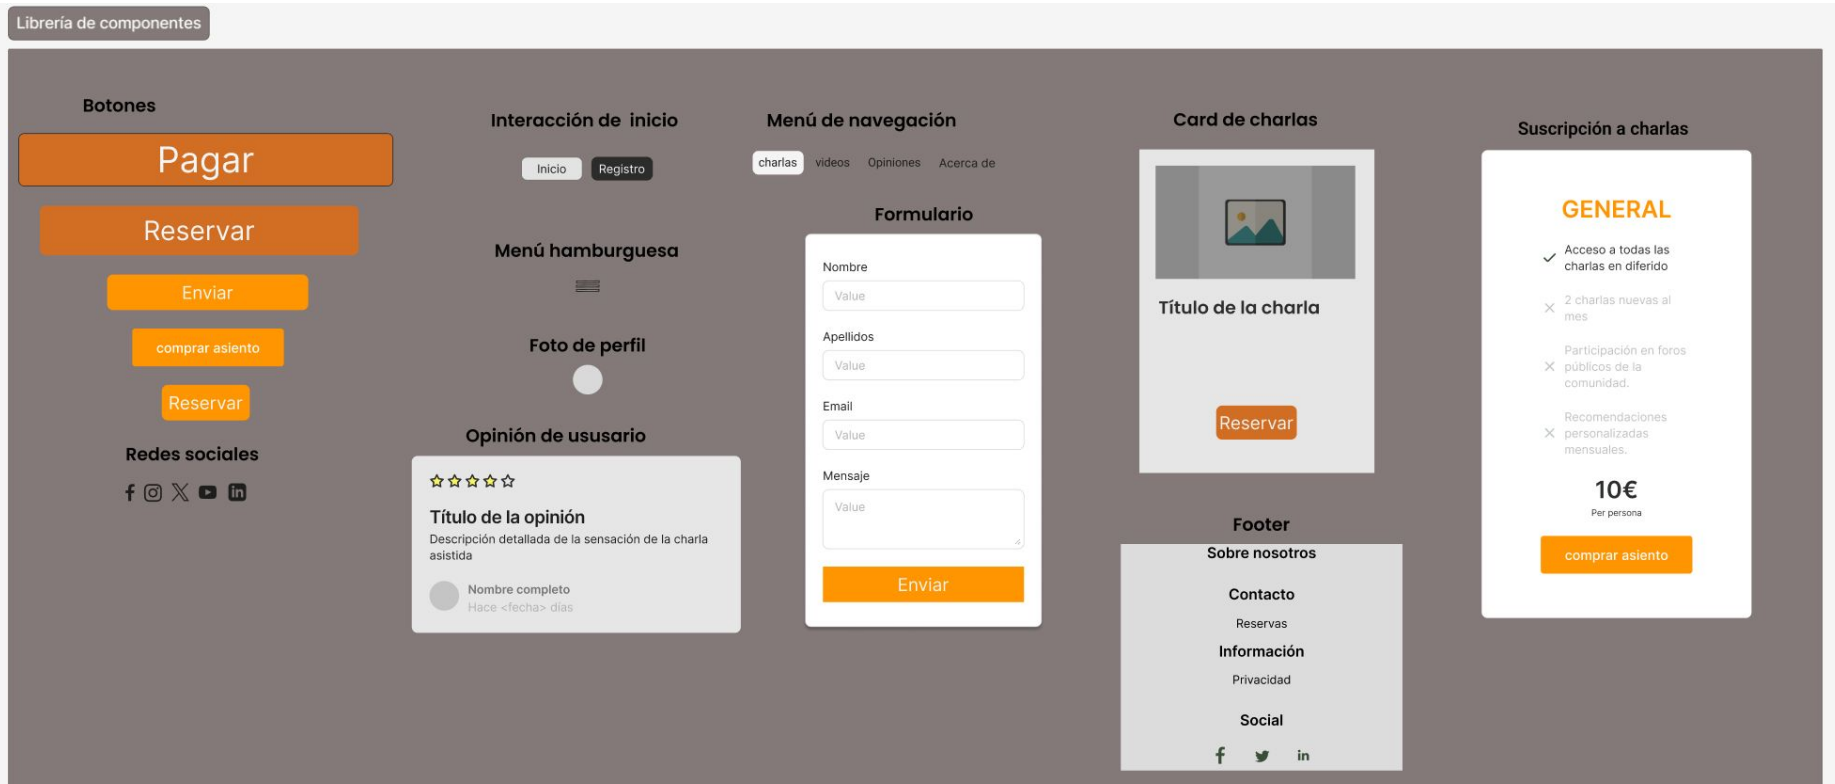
Librería de componentes

Botones

Pagar

Reservar

Enviar

comprar asiento

Reservar

Redes sociales

Interacción de inicio

Inicio Registro

Menú hamburguesa

Foto de perfil

Opinión de ususario

☆☆☆☆☆

Título de la opinión

Descripción detallada de la sensación de la charla asistida

Nombre completo
Hace <fecha> días

Menú de navegación

charlas videos Opiniones Acerca de

Formulario

Nombre
Value

Apellidos
Value

Email
Value

Mensaje
Value

Enviar

Card de charlas

Título de la charla

Reservar

Footer

Sobre nosotros

Contacto

Reservas

Información

Privacidad

Social

Suscripción a charlas

GENERAL

Acceso a todas las charlas en diferido

2 charlas nuevas al mes

Participación en foros públicos de la comunidad.

Recomendaciones personalizadas mensuales.

10€

Per persona

comprar asiento